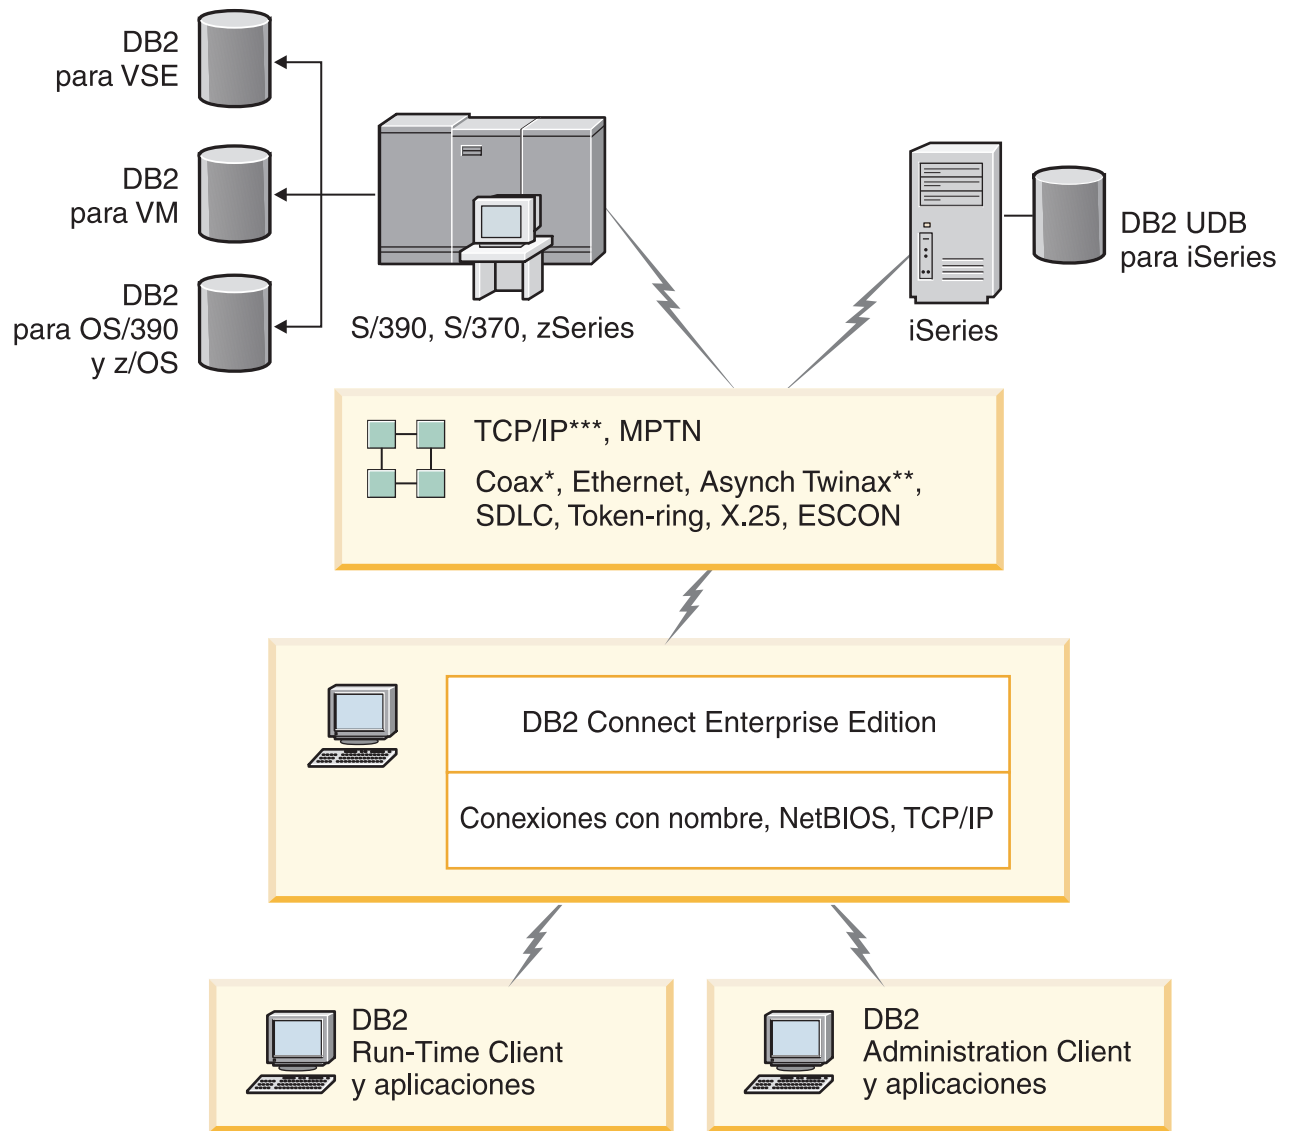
DB2 para VSE

DB2 para VM

DB2 para OS/390 y z/OS

S/390, S/370, zSeries

iSeries

DB2 UDB para iSeries

TCP/IP***, MPTN

Coax*, Ethernet, Asynch Twinax**, SDLC, Token-ring, X.25, ESCON

DB2 Connect Enterprise Edition

Conexiones con nombre, NetBIOS, TCP/IP

DB2 Run-Time Client y aplicaciones

DB2 Administration Client y aplicaciones